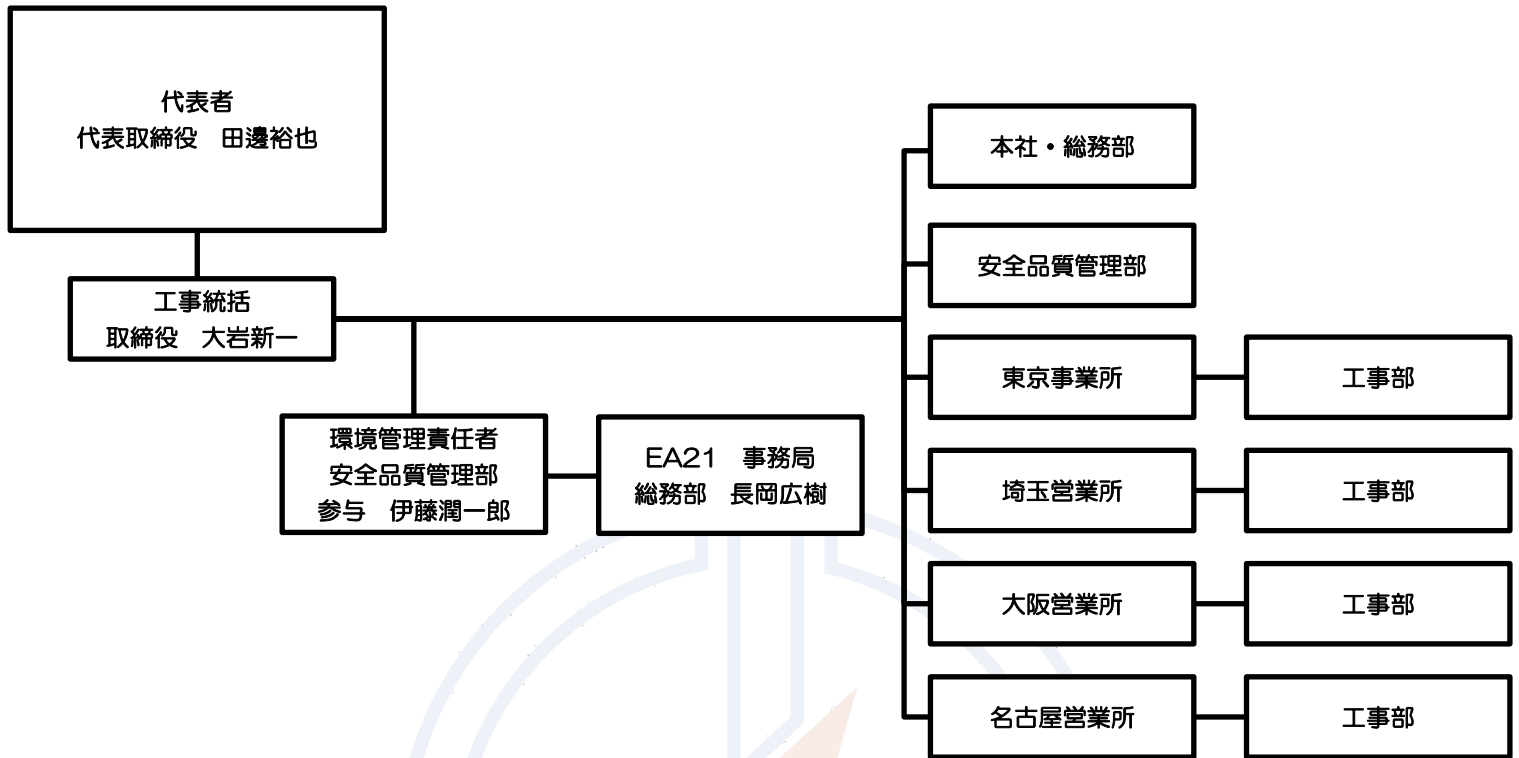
代表者
代表取締役　田邉裕也

工事統括
取締役　大岩新一

環境管理責任者
安全品質管理部
参与　伊藤潤一郎

EA21　事務局
総務部　長岡広樹

本社・総務部

安全品質管理部

東京事業所

工事部

埼玉営業所

工事部

大阪営業所

工事部

名古屋営業所

工事部